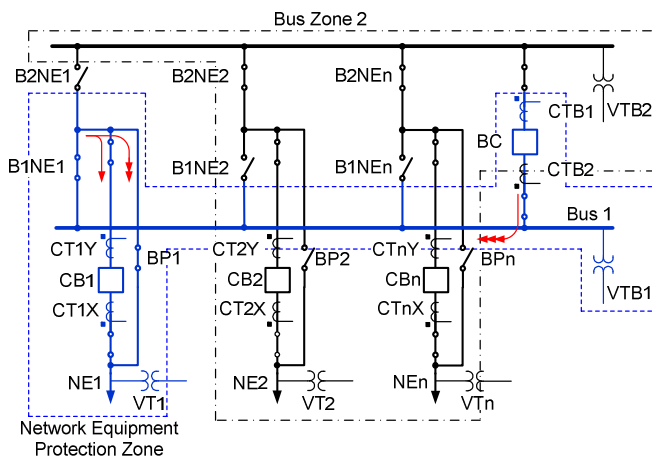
Bus Zone 2

B2NE1

B2NE2

B2NEn

VTB2

CTB1

BC

B1NE1

B1NE2

B1NEn

CTB2

Bus 1

CT1Y

BP1

CT2Y

BP2

CTnY

BPn

CB1

CB2

CBn

VTB1

CT1X

CT2X

CTnX

NE1

VT1

NE2

VT2

NEn

VTn

Network Equipment Protection Zone